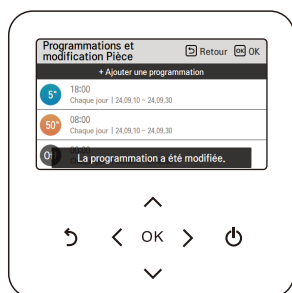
Programmations et modification Pièce
Retour OK OK

+ Ajouter une programmation

5° 18:00
Chaque jour | 24,09,10 ~ 24,09,30

50° 08:00
Chaque jour | 24,09,10 ~ 24,09,30

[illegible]

La programmation a été modifiée.

OK